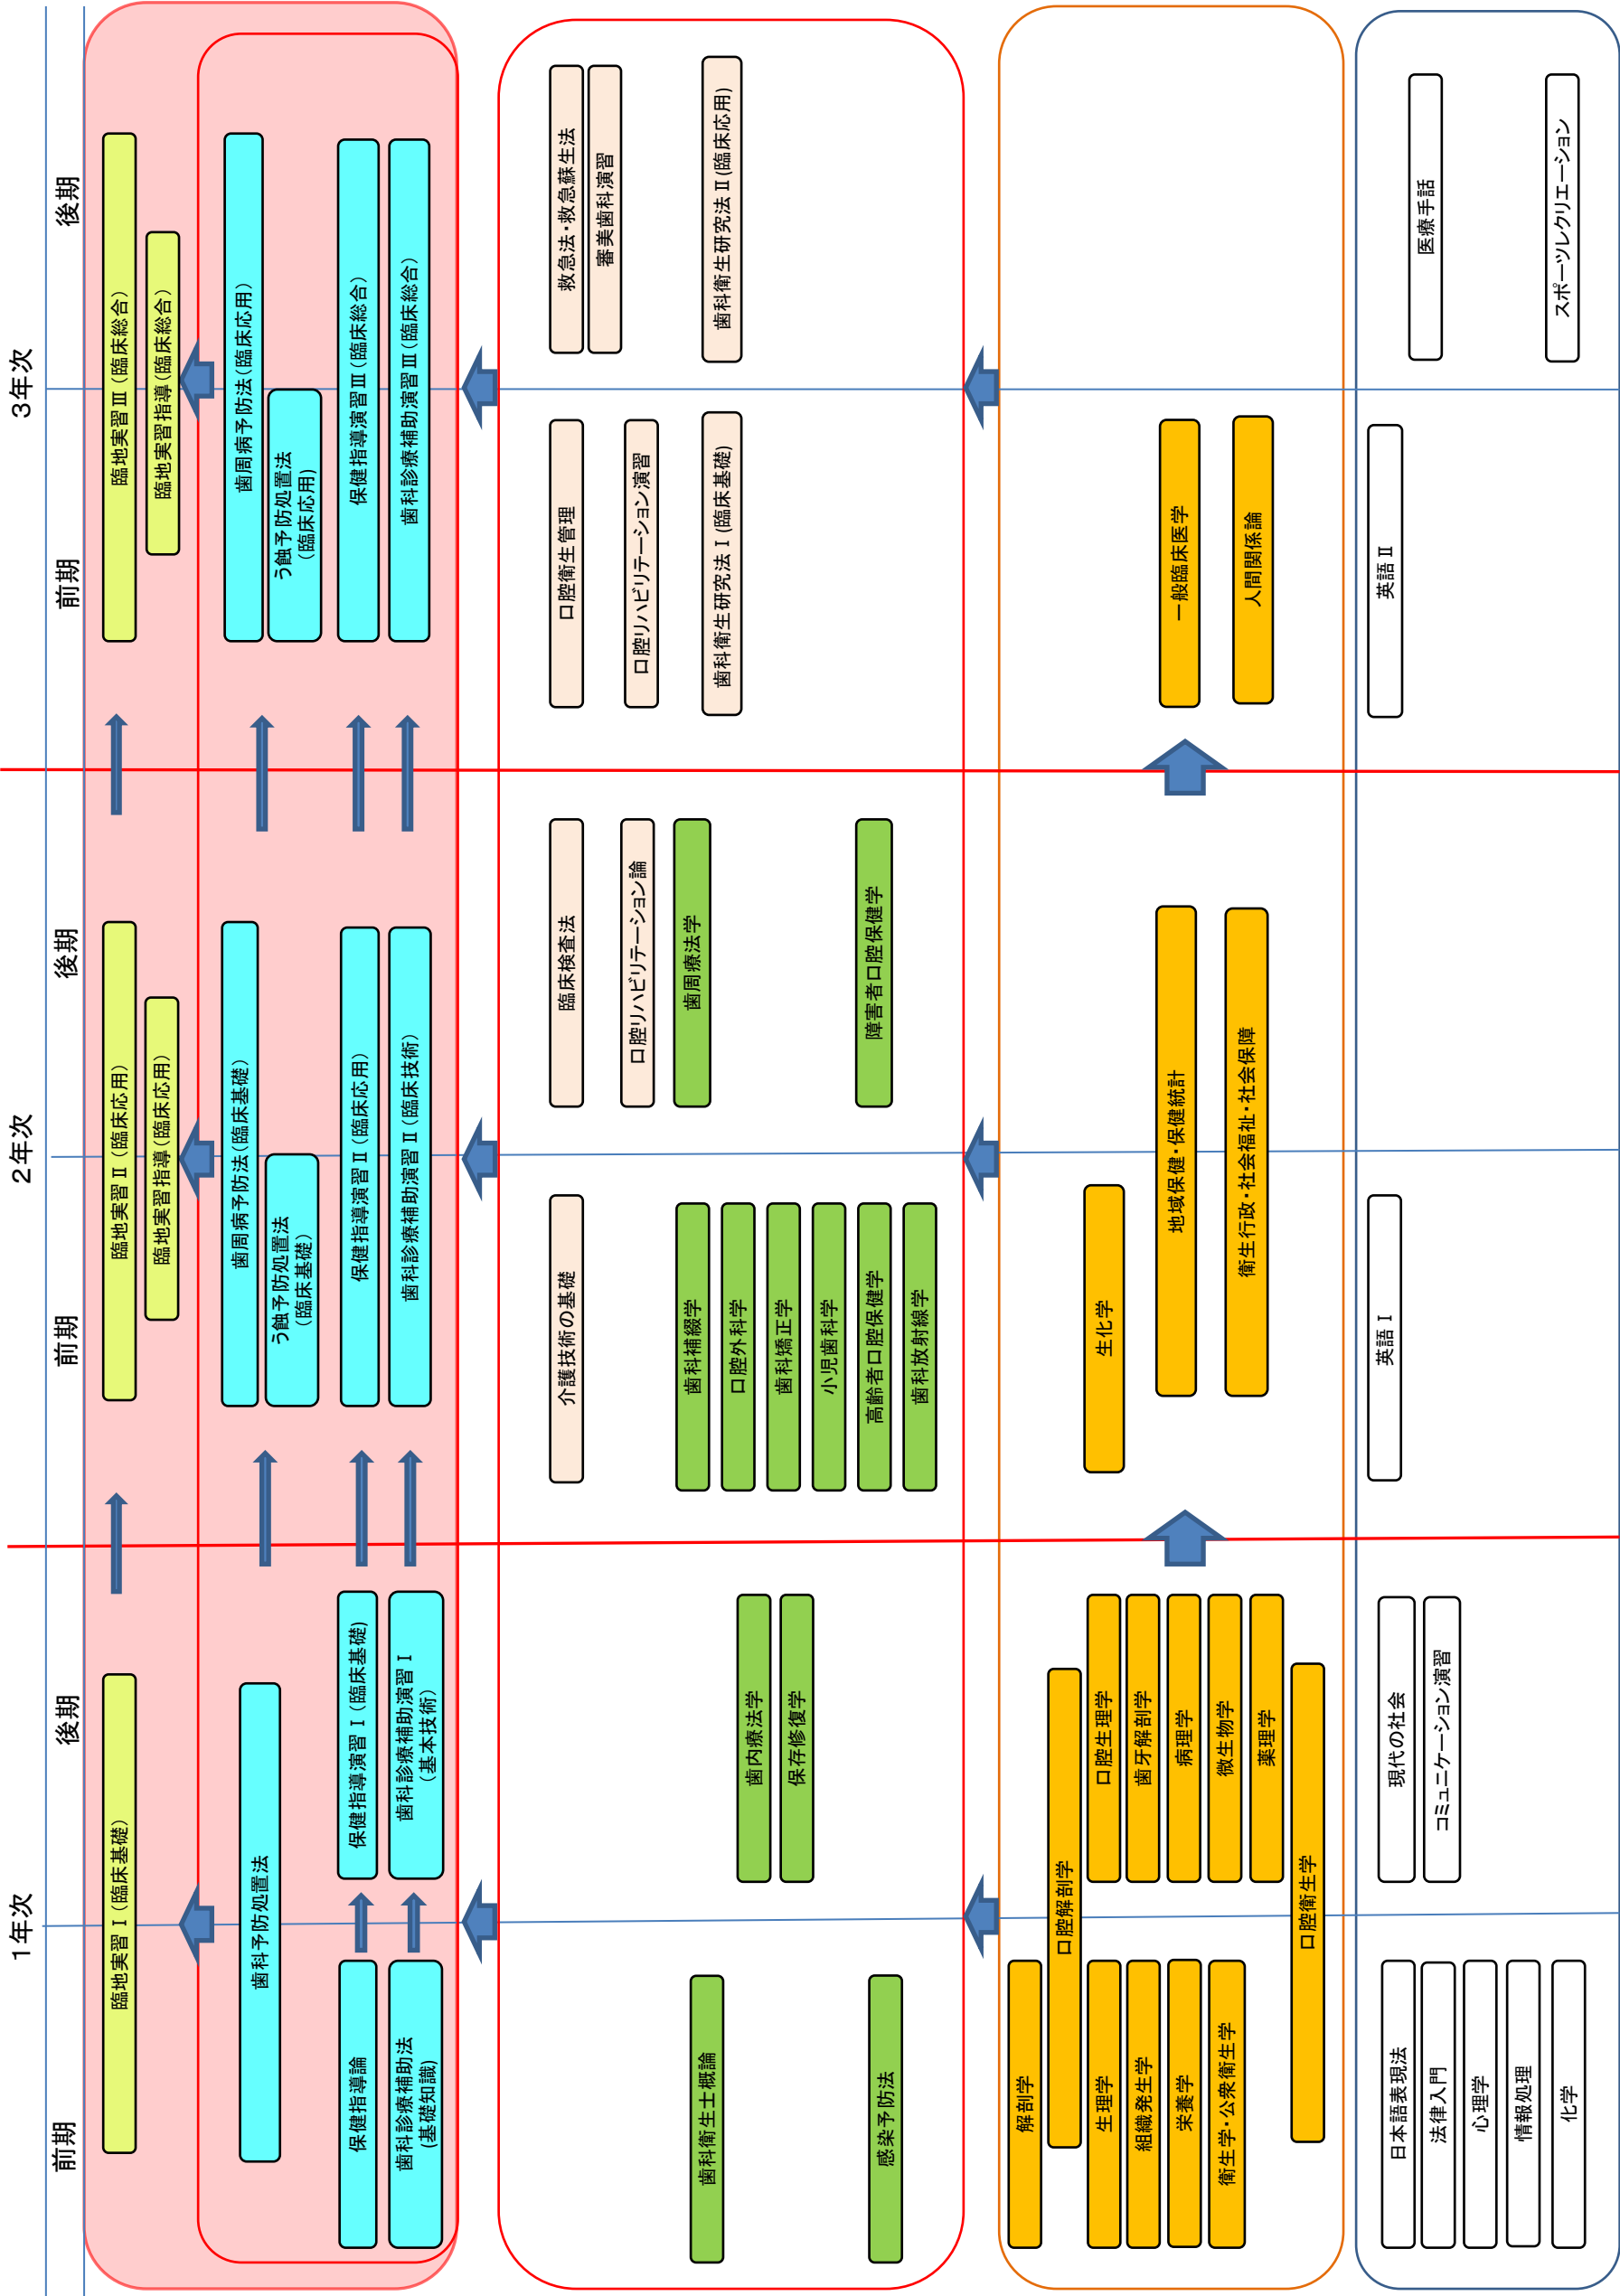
3年次
後期
前期
2年次
後期
前期
1年次
後期
前期

臨地実習Ⅲ（臨床総合）
臨地実習指導（臨床総合）
歯周病予防法（臨床応用）
う蝕予防処置法（臨床応用）
保健指導演習Ⅲ（臨床総合）
歯科診療補助演習Ⅲ（臨床総合）

救急法・救急蘇生法
審美歯科演習
歯科衛生研究法Ⅱ（臨床応用）
口腔衛生管理
口腔リハビリテーション演習
歯科衛生研究法Ⅰ（臨床基礎）

一般臨床医学
人間関係論

医療手話
スポーツレクリエーション
英語Ⅱ

臨地実習Ⅱ（臨床応用）
臨地実習指導（臨床応用）
歯周病予防法（臨床基礎）
う蝕予防処置法（臨床基礎）
保健指導演習Ⅱ（臨床応用）
歯科診療補助演習Ⅱ（臨床技術）

臨床検査法
口腔リハビリテーション論
歯周療法学
障害者口腔保健学
介護技術の基礎
歯科補綴学
口腔外科学
歯科矯正学
小児歯科学
高齢者口腔保健学
歯科放射線学

生化学
地域保健・保健統計
衛生行政・社会福祉・社会保障

英語Ⅰ

臨地実習Ⅰ（臨床基礎）
歯科予防処置法
保健指導演習Ⅰ（臨床基礎）
歯科診療補助演習Ⅰ（基本技術）
保健指導論
歯科診療補助法（基礎知識）

歯内療法学
保存修復学
歯科衛生士概論
感染予防法

口腔解剖学
口腔生理学
歯牙解剖学
病理学
微生物学
薬理学
口腔衛生学
解剖学
生理学
組織発生学
栄養学
衛生学・公衆衛生学

現代の社会
コミュニケーション演習
日本語表現法
法律入門
心理学
情報処理
化学